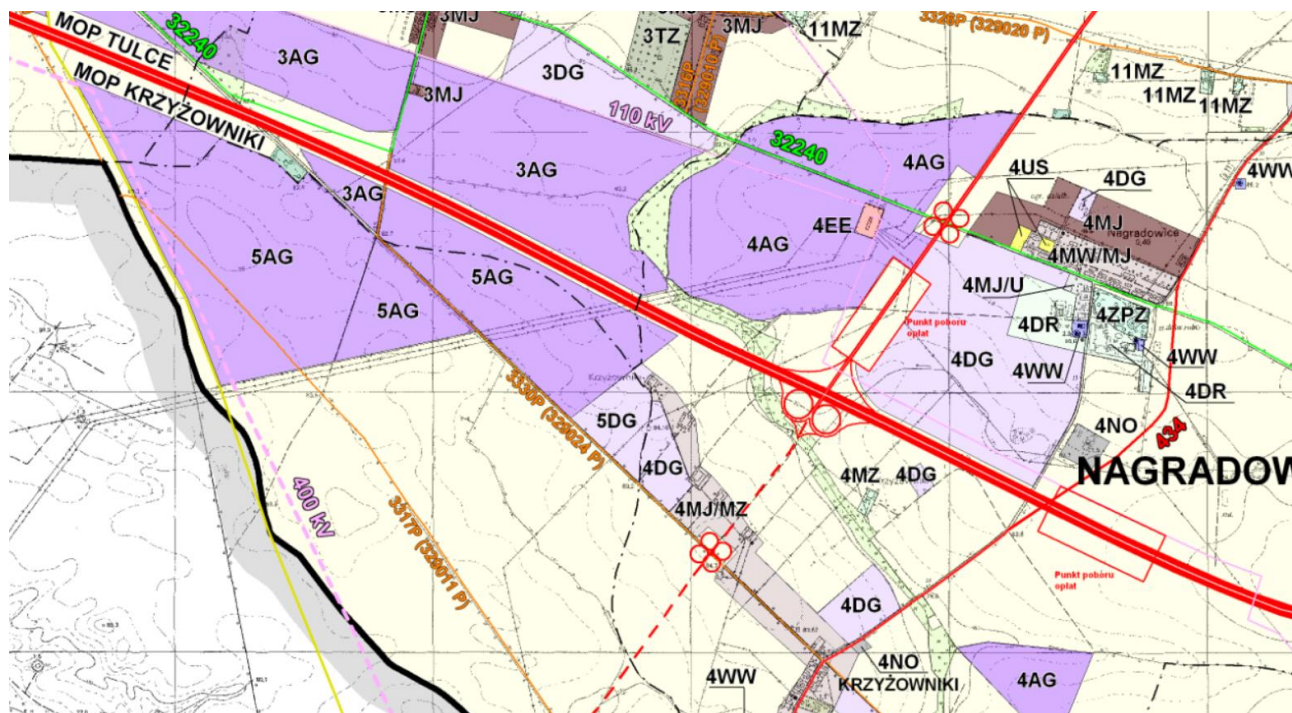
MOP TULCE
32240
MOP KRZYŻOWNIKI
3AG
3MJ
3TZ
3MJ
11MZ
3326P (329020 P)
3DG
3MJ
2316P (329010 P)
110 kV
11MZ
11MZ 11MZ
3AG
32240
4AG
3AG
4US
4DG
4WW
4EE
4MJ
Nagradowice
4AG
4MW/MJ
5AG
5AG
4MJ/U
5AG
4DR
4ZPZ
Punkt poboru opłat
4DG
4WW
4WW
4DR
Krzyżowniki
5DG
3330P (329024 P)
4NO
434
4DG
4MZ
4DG
NAGRADOW
4MJ/MZ
400 kV
3317P (329011 P)
Punkt poboru opłat
4DG
4WW
4NO
KRZYŻOWNIKI
4AG